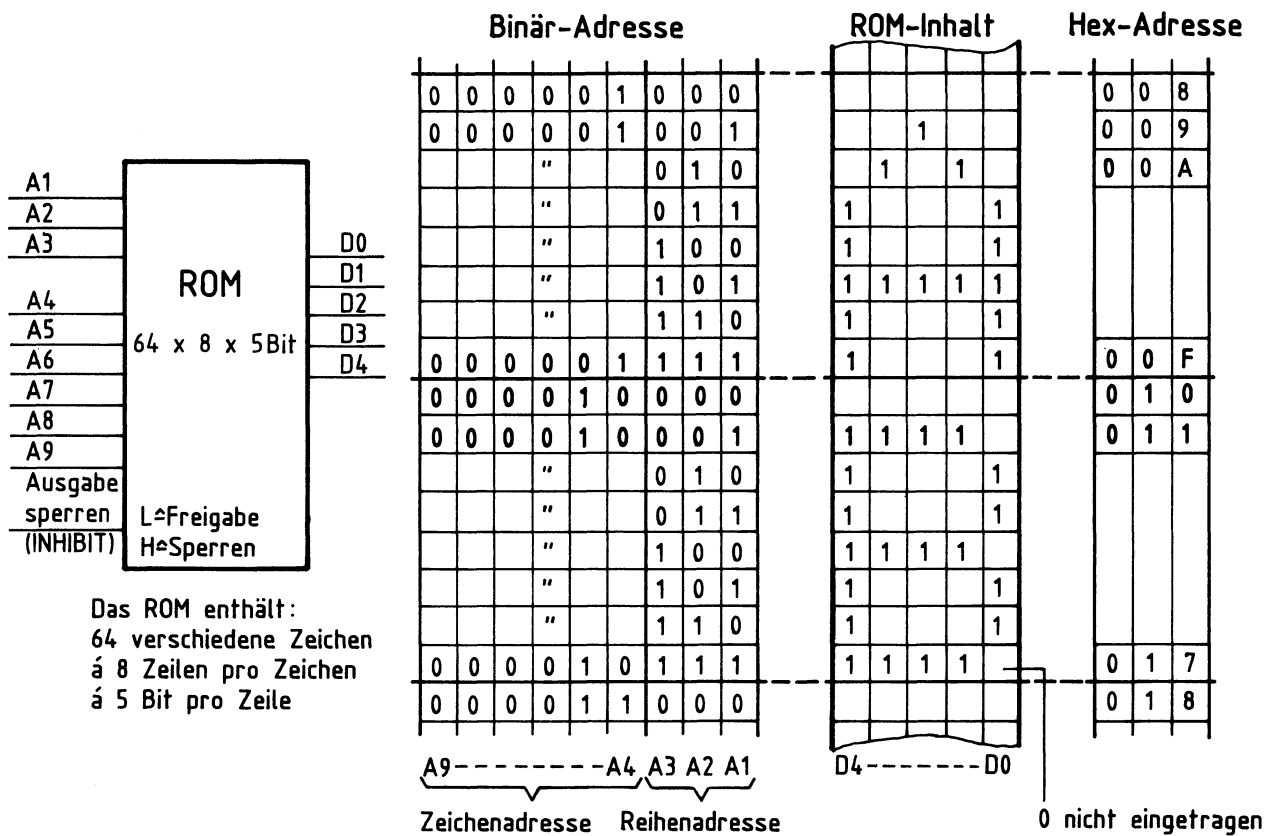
A1
A2
A3
A4
A5
A6
A7
A8
A9
Ausgabe sperren (INHIBIT)

ROM
64 x 8 x 5Bit
L≙Freigabe
H≙Sperren

D0
D1
D2
D3
D4

Das ROM enthält:
64 verschiedene Zeichen
á 8 Zeilen pro Zeichen
á 5 Bit pro Zeile

Binär-Adresse

| | | | | | | | | |
|---|---|---|---|---|---|---|---|---|
| 0 | 0 | 0 | 0 | 0 | 1 | 0 | 0 | 0 |
| 0 | 0 | 0 | 0 | 0 | 1 | 0 | 0 | 1 |
| | | | " | | | 0 | 1 | 0 |
| | | | " | | | 0 | 1 | 1 |
| | | | " | | | 1 | 0 | 0 |
| | | | " | | | 1 | 0 | 1 |
| | | | " | | | 1 | 1 | 0 |
| 0 | 0 | 0 | 0 | 0 | 1 | 1 | 1 | 1 |
| 0 | 0 | 0 | 0 | 1 | 0 | 0 | 0 | 0 |
| 0 | 0 | 0 | 0 | 1 | 0 | 0 | 0 | 1 |
| | | | " | | | 0 | 1 | 0 |
| | | | " | | | 0 | 1 | 1 |
| | | | " | | | 1 | 0 | 0 |
| | | | " | | | 1 | 0 | 1 |
| | | | " | | | 1 | 1 | 0 |
| 0 | 0 | 0 | 0 | 1 | 0 | 1 | 1 | 1 |
| 0 | 0 | 0 | 0 | 1 | 1 | 0 | 0 | 0 |

A9--------A4 A3 A2 A1
Zeichenadresse Reihenadresse

ROM-Inhalt

| | | | | |
|---|---|---|---|---|
| | | | | |
| | | 1 | | |
| | 1 | | 1 | |
| 1 | | | | 1 |
| 1 | | | | 1 |
| 1 | 1 | 1 | 1 | 1 |
| 1 | | | | 1 |
| 1 | | | | 1 |
| | | | | |
| 1 | 1 | 1 | 1 | |
| 1 | | | | 1 |
| 1 | | | | 1 |
| 1 | 1 | 1 | 1 | |
| 1 | | | | 1 |
| 1 | | | | 1 |
| 1 | 1 | 1 | 1 | |
| | | | | |

D4--------D0

Hex-Adresse

| | | |
|---|---|---|
| 0 | 0 | 8 |
| 0 | 0 | 9 |
| 0 | 0 | A |
| | | |
| | | |
| | | |
| | | |
| 0 | 0 | F |
| 0 | 1 | 0 |
| 0 | 1 | 1 |
| | | |
| | | |
| | | |
| | | |
| | | |
| 0 | 1 | 7 |
| 0 | 1 | 8 |

0 nicht eingetragen